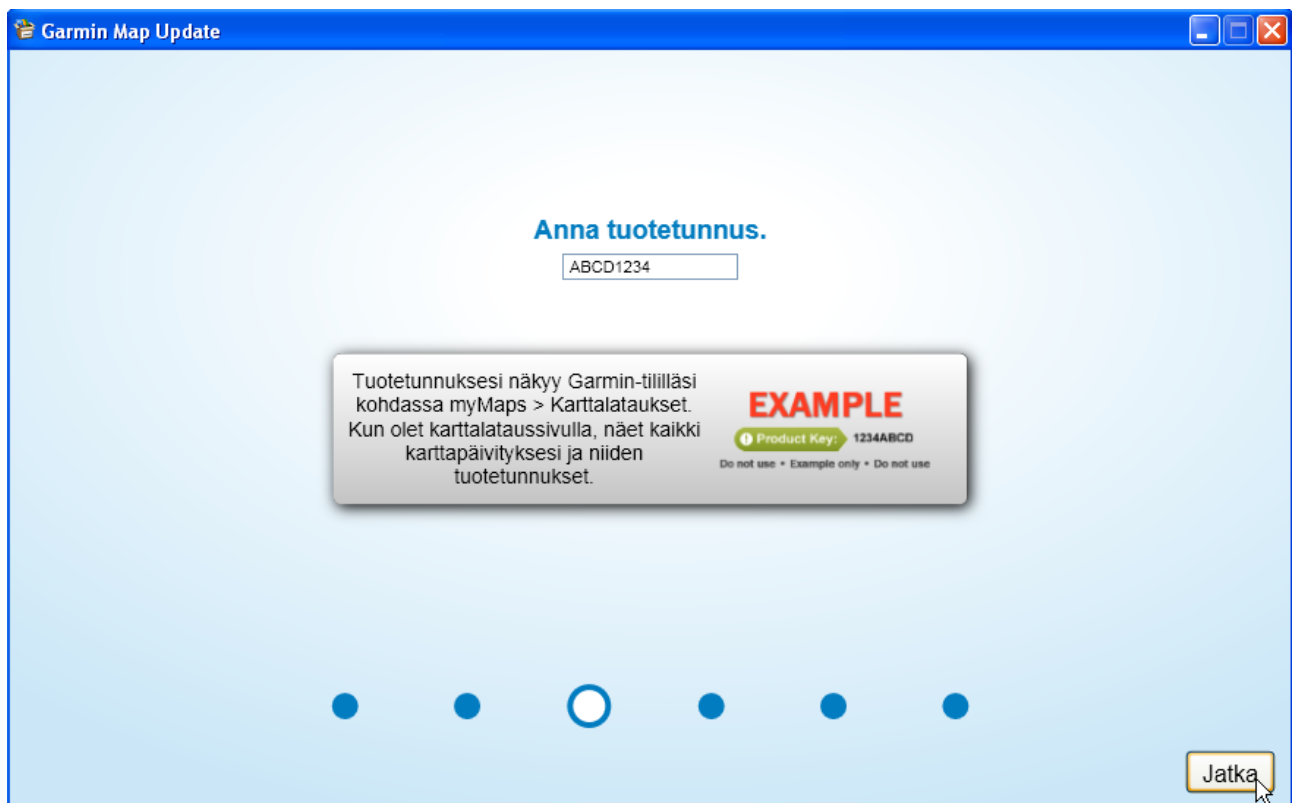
Garmin Map Update

Anna tuotetunnus.

ABCD1234

Tuotetunnuksesi näkyy Garmin-tililläsi kohdassa myMaps > Karttalataukset. Kun olet karttalataussivulla, näet kaikki karttapäivityksesi ja niiden tuotetunnukset.

EXAMPLE

Product Key: 1234ABCD

Do not use • Example only • Do not use

Jatka